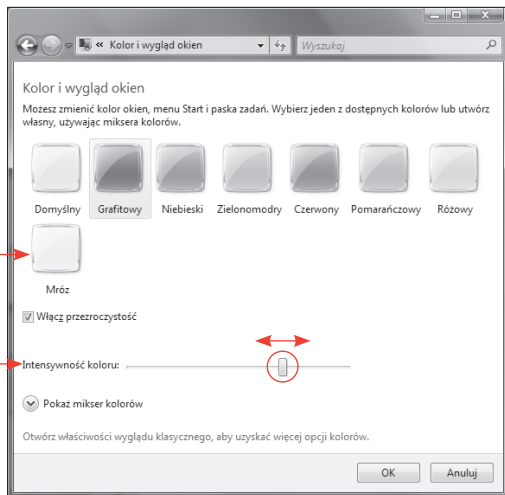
« Kolor i wygląd okien
Wyszukaj

Kolor i wygląd okien

Możesz zmienić kolor okien, menu Start i paska zadań. Wybierz jeden z dostępnych kolorów lub utwórz własny, używając miksera kolorów.

Domyślny
Grafitowy
Niebieski
Zielonomodry
Czerwony
Pomarańczowy
Różowy
Mróz

Włącz przezroczystość

Intensywność koloru:

Pokaż mikser kolorów

Otwórz właściwości wyglądu klasycznego, aby uzyskać więcej opcji kolorów.

OK
Anuluj